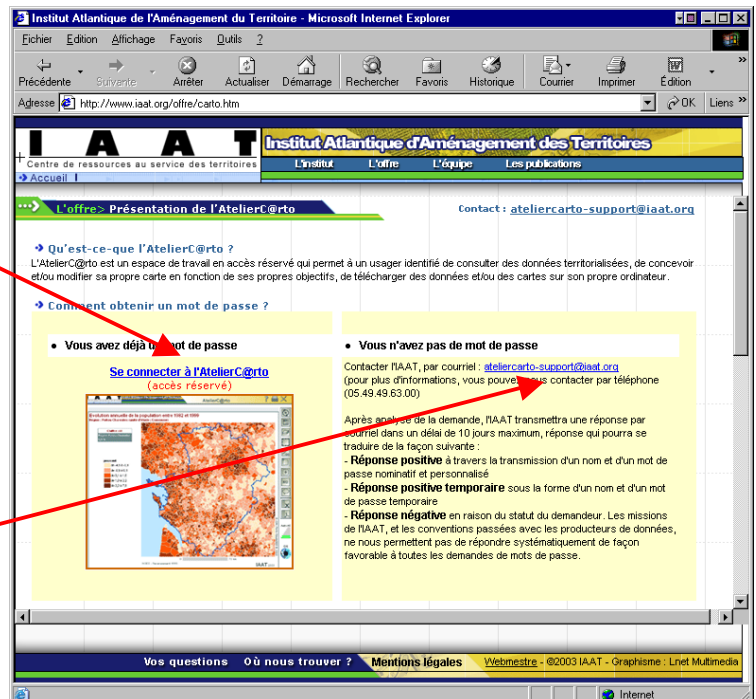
Institut Atlantique de l'Aménagement du Territoire - Microsoft Internet Explorer

Fichier Edition Affichage Favoris Outils ?

Précédente Suivante Arrêter Actualiser Démarrage Rechercher Favoris Historique Courrier Imprimer Édition

Adresse http://www.iaat.org/offre/carto.htm OK Liens »

I A A T
Centre de ressources au service des territoires
Accueil

Institut Atlantique d'Aménagement des Territoires
L'institut L'offre L'équipe Les publications

L'offre> Présentation de l'AtelierC@rto

Contact : ateliercarto-support@iaat.org

Qu'est-ce-que l'AtelierC@rto ?

L'AtelierC@rto est un espace de travail en accès réservé qui permet à un usager identifié de consulter des données territorialisées, de concevoir et/ou modifier sa propre carte en fonction de ses propres objectifs, de télécharger des données et/ou des cartes sur son propre ordinateur.

Comment obtenir un mot de passe ?

• Vous avez déjà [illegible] mot de passe

Se connecter à l'AtelierC@rto
(accès réservé)

• Vous n'avez pas de mot de passe

Contacter l'IAAT, par courriel : ateliercarto-support@iaat.org
(pour plus d'informations, vous pouvez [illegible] contacter par téléphone (05.49.49.63.00)

Après analyse de la demande, l'IAAT transmettra une réponse par courriel dans un délai de 10 jours maximum, réponse qui pourra se traduire de la façon suivante :
- Réponse positive à travers la transmission d'un nom et d'un mot de passe nominatif et personnalisé
- Réponse positive temporaire sous la forme d'un nom et d'un mot de passe temporaire
- Réponse négative en raison du statut du demandeur. Les missions de l'IAAT, et les conventions passées avec les producteurs de données, ne nous permettent pas de répondre systématiquement de façon favorable à toutes les demandes de mots de passe.

Vos questions Où nous trouver ? Mentions légales Webmestre - ©2003 IAAT - Graphisme : Lnet Multimedia

Internet